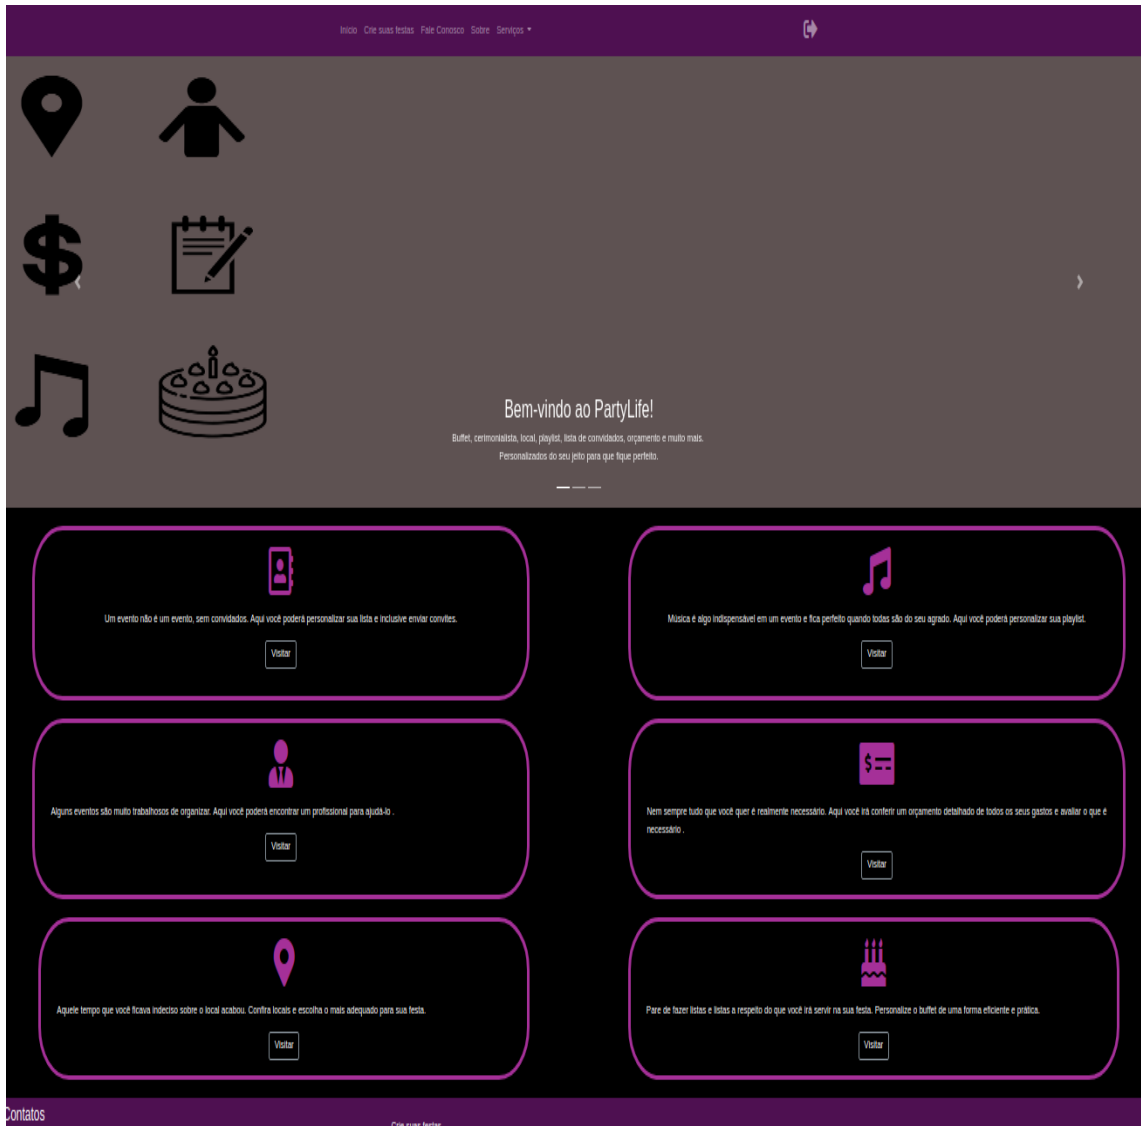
Inicio Crie suas festas Fale Conosco Sobre Serviços ▾

‹

›

Bem-vindo ao PartyLife!

Buffet, cerimonialista, local, playlist, lista de convidados, orçamento e muito mais.

Personalizados do seu jeito para que fique perfeito.

Um evento não é um evento, sem convidados. Aqui você poderá personalizar sua lista e inclusive enviar convites.

Visitar

Música é algo indispensável em um evento e fica perfeito quando todas são do seu agrado. Aqui você poderá personalizar sua playlist.

Visitar

Alguns eventos são muito trabalhosos de organizar. Aqui você poderá encontrar um profissional para ajudá-lo .

Visitar

Nem sempre tudo que você quer é realmente necessário. Aqui você irá conferir um orçamento detalhado de todos os seus gastos e avaliar o que é necessário .

Visitar

Aquele tempo que você ficava indeciso sobre o local acabou. Confira locais e escolha o mais adequado para sua festa.

Visitar

Pare de fazer listas e listas a respeito do que você irá servir na sua festa. Personalize o buffet de uma forma eficiente e prática.

Visitar

Contatos

Crie suas festas